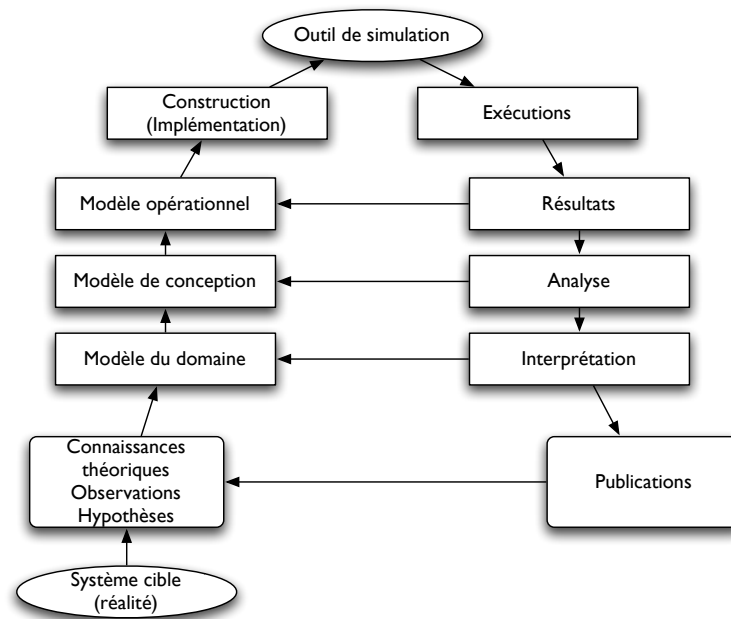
Outil de simulation

Construction
(Implémentation)

Exécutions

Modèle opérationnel

Résultats

Modèle de conception

Analyse

Modèle du domaine

Interprétation

Connaissances
théoriques
Observations
Hypothèses

Publications

Système cible
(réalité)